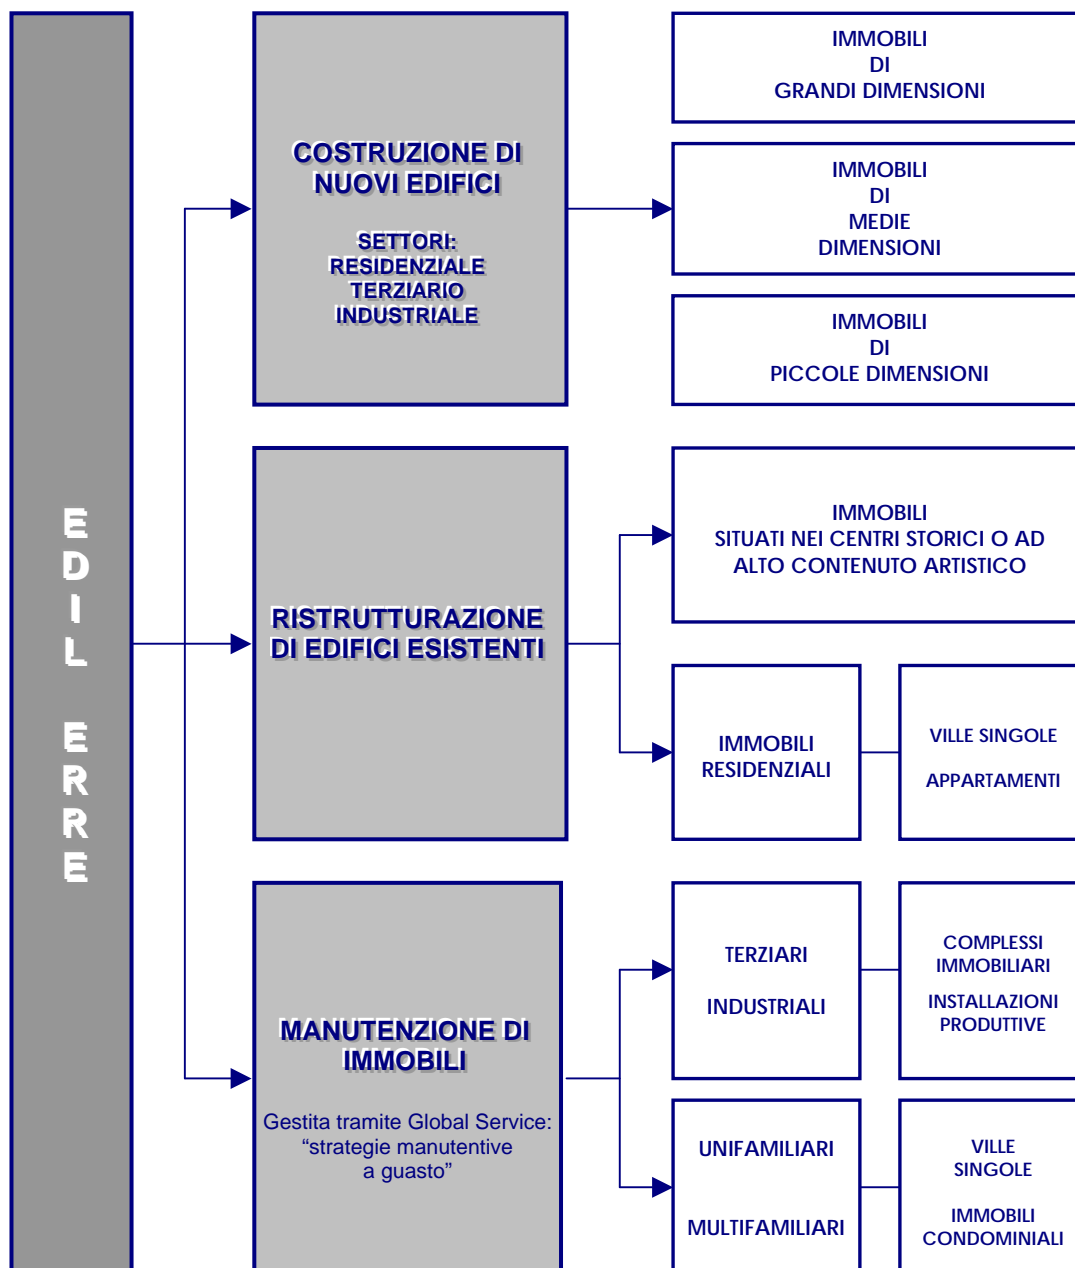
EDIL ERRE

COSTRUZIONE DI NUOVI EDIFICI

SETTORI:
RESIDENZIALE
TERZIARIO
INDUSTRIALE

IMMOBILI DI GRANDI DIMENSIONI

IMMOBILI DI MEDIE DIMENSIONI

IMMOBILI DI PICCOLE DIMENSIONI

RISTRUTTURAZIONE DI EDIFICI ESISTENTI

IMMOBILI SITUATI NEI CENTRI STORICI O AD ALTO CONTENUTO ARTISTICO

IMMOBILI RESIDENZIALI

VILLE SINGOLE

APPARTAMENTI

MANUTENZIONE DI IMMOBILI

Gestita tramite Global Service: “strategie manutentive a guasto”

TERZIARI

INDUSTRIALI

COMPLESSI IMMOBILIARI

INSTALLAZIONI PRODUTTIVE

UNIFAMILIARI

MULTIFAMILIARI

VILLE SINGOLE

IMMOBILI CONDOMINIALI